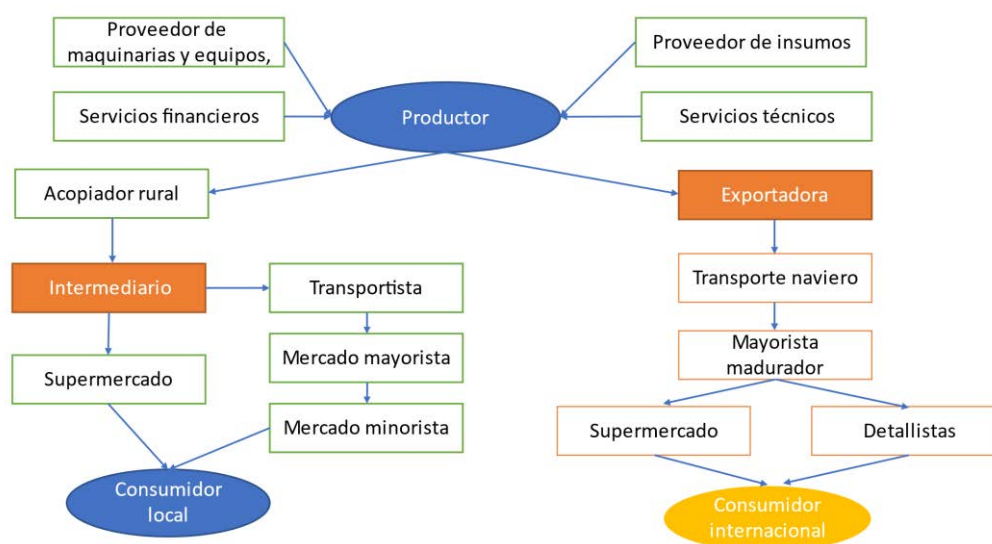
Proveedor de maquinarias y equipos,

Proveedor de insumos

Servicios financieros

Productor

Servicios técnicos

Acopiador rural

Exportadora

Intermediario

Transportista

Transporte naviero

Mercado mayorista

Mayorista madurador

Supermercado

Mercado minorista

Supermercado

Detallistas

Consumidor local

Consumidor internacional